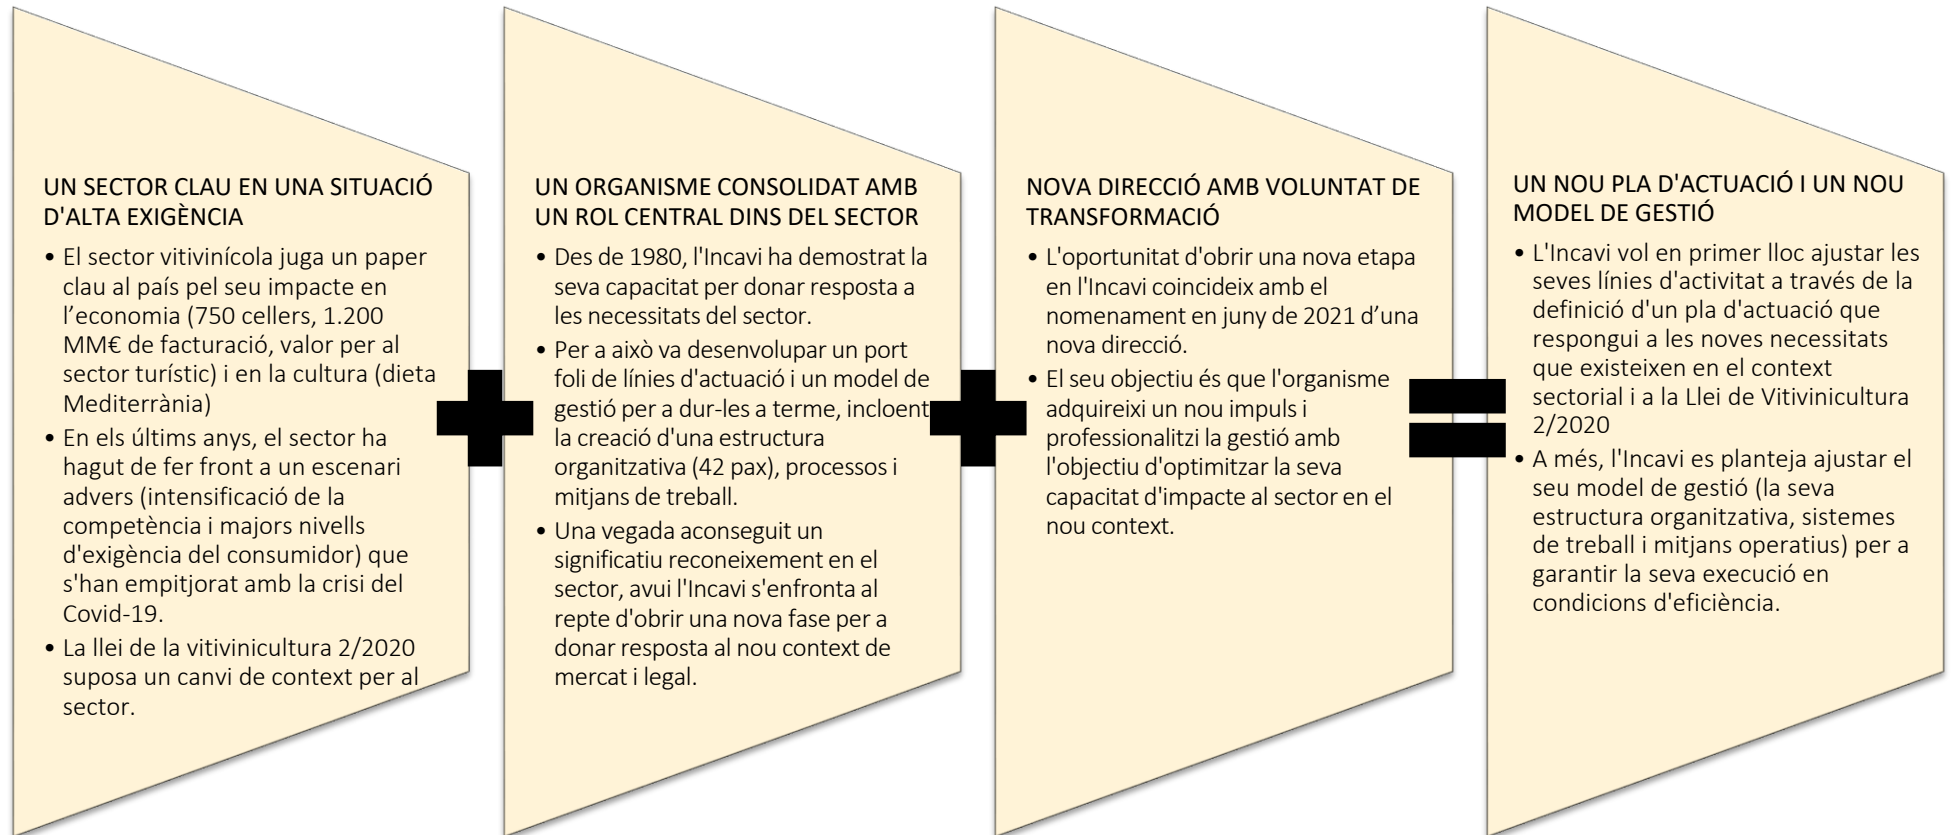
UN SECTOR CLAU EN UNA SITUACIÓ D'ALTA EXIGÈNCIA

• El sector vitivinícola juga un paper clau al país pel seu impacte en l’economia (750 cellers, 1.200 MM€ de facturació, valor per al sector turístic) i en la cultura (dieta Mediterrània)

• En els últims anys, el sector ha hagut de fer front a un escenari advers (intensificació de la competència i majors nivells d'exigència del consumidor) que s'han empitjorat amb la crisi del Covid-19.

• La llei de la vitivinicultura 2/2020 suposa un canvi de context per al sector.

UN ORGANISME CONSOLIDAT AMB UN ROL CENTRAL DINS DEL SECTOR

• Des de 1980, l'Incavi ha demostrat la seva capacitat per donar resposta a les necessitats del sector.

• Per a això va desenvolupar un port foli de línies d'actuació i un model de gestió per a dur-les a terme, incloent la creació d'una estructura organitzativa (42 pax), processos i mitjans de treball.

• Una vegada aconseguit un significatiu reconeixement en el sector, avui l'Incavi s'enfronta al repte d'obrir una nova fase per a donar resposta al nou context de mercat i legal.

NOVA DIRECCIÓ AMB VOLUNTAT DE TRANSFORMACIÓ

• L'oportunitat d'obrir una nova etapa en l'Incavi coincideix amb el nomenament en juny de 2021 d’una nova direcció.

• El seu objectiu és que l'organisme adquireixi un nou impuls i professionalitzi la gestió amb l'objectiu d'optimitzar la seva capacitat d'impacte al sector en el nou context.

UN NOU PLA D'ACTUACIÓ I UN NOU MODEL DE GESTIÓ

• L'Incavi vol en primer lloc ajustar les seves línies d'activitat a través de la definició d'un pla d'actuació que respongui a les noves necessitats que existeixen en el context sectorial i a la Llei de Vitivinicultura 2/2020

• A més, l'Incavi es planteja ajustar el seu model de gestió (la seva estructura organitzativa, sistemes de treball i mitjans operatius) per a garantir la seva execució en condicions d'eficiència.